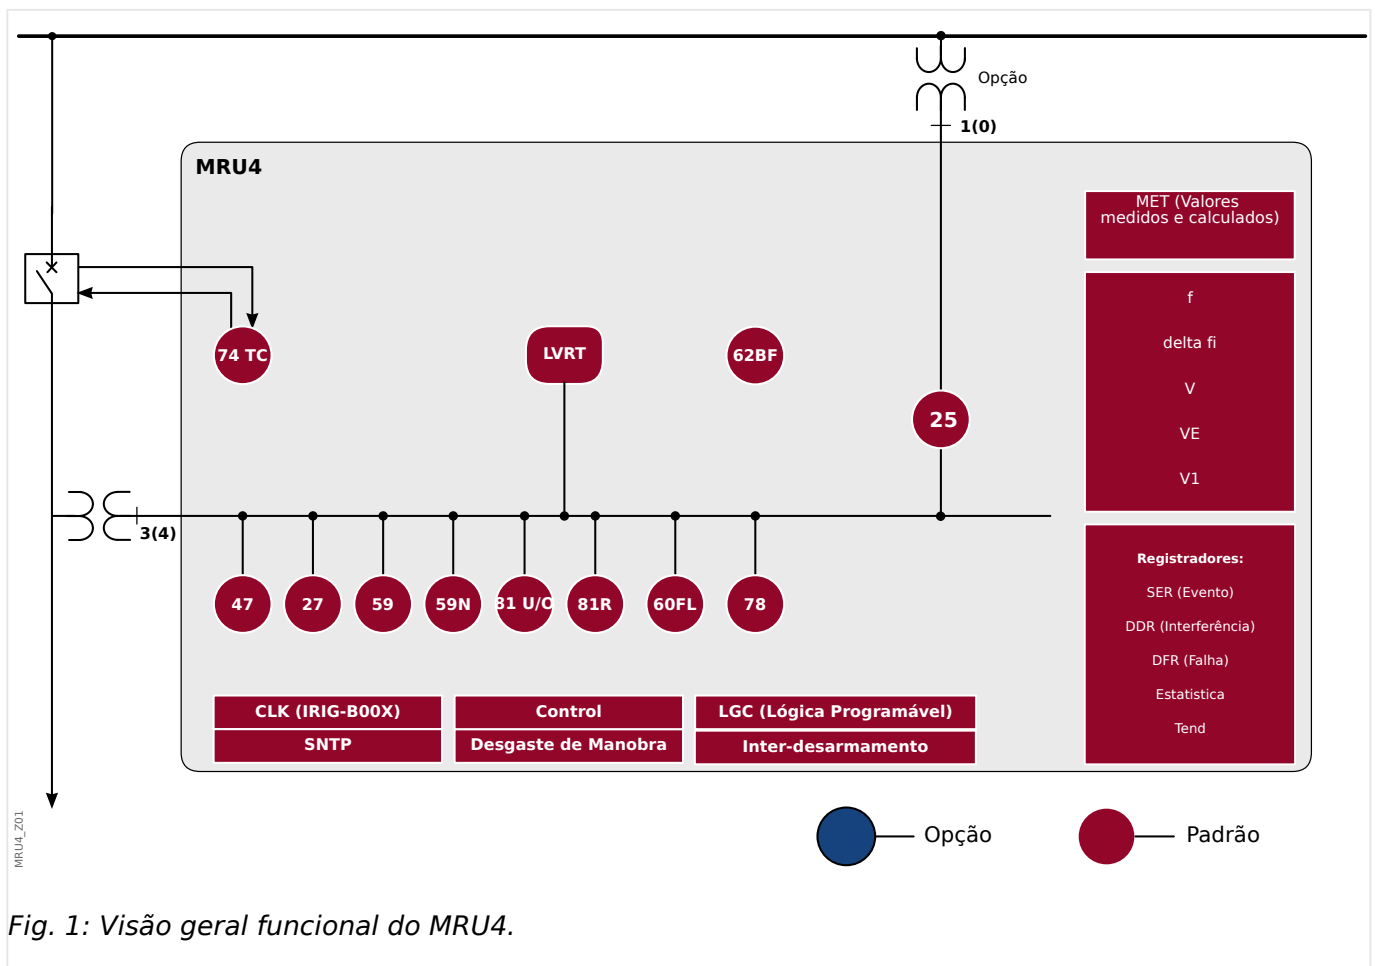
Opção

1(0)

MRU4

MET (Valores medidos e calculados)

f

delta fi

V

VE

V1

74 TC

LVRT

62BF

25

3(4)

47

27

59

59N

81 U/O

81R

60FL

78

Registradores:

SER (Evento)

DDR (Interferência)

DFR (Falha)

Estatistica

Tend

CLK (IRIG-B00X)

SNTP

Control

Desgaste de Manobra

LGC (Lógica Programável)

Inter-desarmamento

MRU4_Z01

Opção

Padrão

Fig. 1: Visão geral funcional do MRU4.